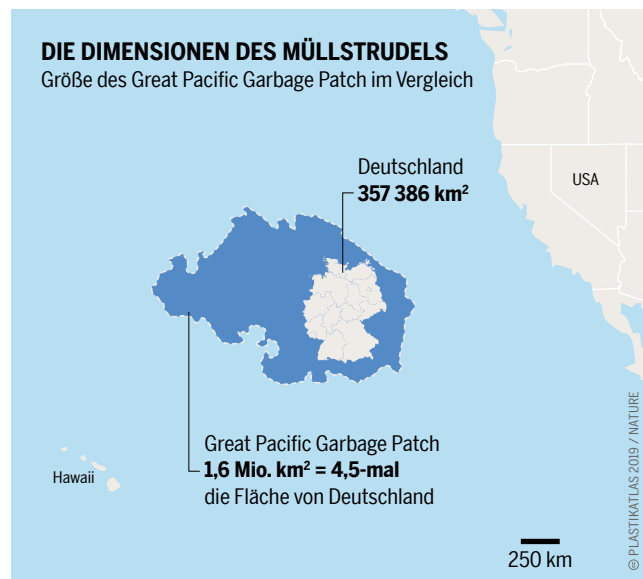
DIE DIMENSIONEN DES MÜLLSTRUDELS
Größe des Great Pacific Garbage Patch im Vergleich

Deutschland
**357 386 km$^2$**

USA

Hawaii

Great Pacific Garbage Patch
**1,6 Mio. km$^2$ = 4,5-mal**
die Fläche von Deutschland

250 km

© PLASTIKATLAS 2019 / NATURE